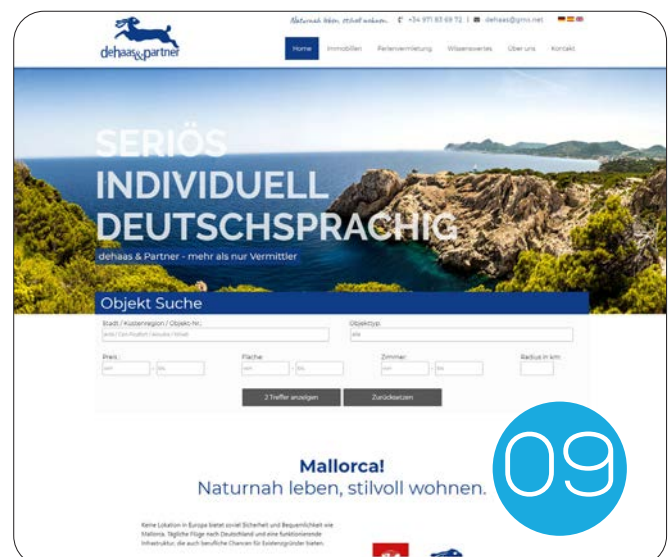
dehaas&partner

Naturnah leben, stilvoll wohnen. +34 971 83 69 72 | dehaas@gmx.net

Home Immobilien Ferienvermietung Wissenswertes Über uns Kontakt

SERIÖS
INDIVIDUELL
DEUTSCHSPRACHIG
dehaas & Partner - mehr als nur Vermittler

Objekt Suche

Stadt / Küstenregion / Objekt-Nr.:
Objekttyp:
alle
Preis:
min - bis
Fläche:
min - bis
Zimmer:
min - bis
Radius in km:

2 Treffer anzeigen
Zurücksetzen

09

Mallorca!
Naturnah leben, stilvoll wohnen.

Keine Lokation in Europa bietet soviel Sicherheit und Bequemlichkeit wie Mallorca. Tägliche Flüge nach Deutschland und eine funktionierende Infrastruktur, die auch berufliche Chancen für Existenzgründer bieten.